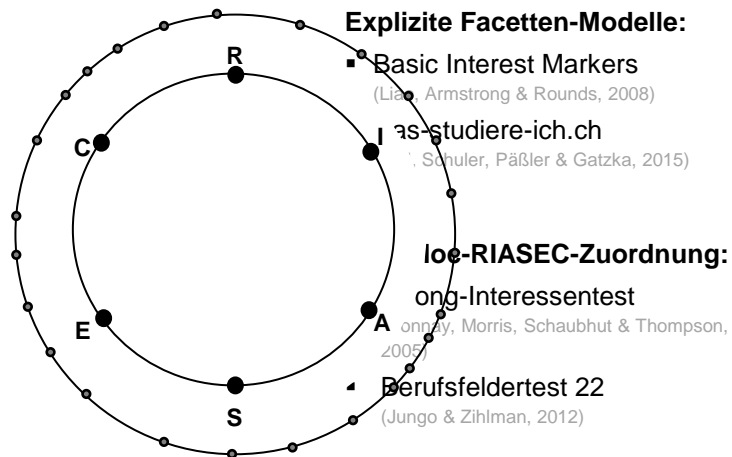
R

C

I

E

A

S

**Explizite Facetten-Modelle:**

- Basic Interest Markers (Liao, Armstrong & Rounds, 2008)
- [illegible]as-studiere-ich.ch ([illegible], Schuler, Päßler & Gatzka, 2015)

**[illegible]oc-RIASEC-Zuordnung:**

- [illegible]ong-Interessentest ([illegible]onnay, Morris, Schaubhut & Thompson, 2005)
- Berufsfeldertest 22 (Jungo & Zihlman, 2012)